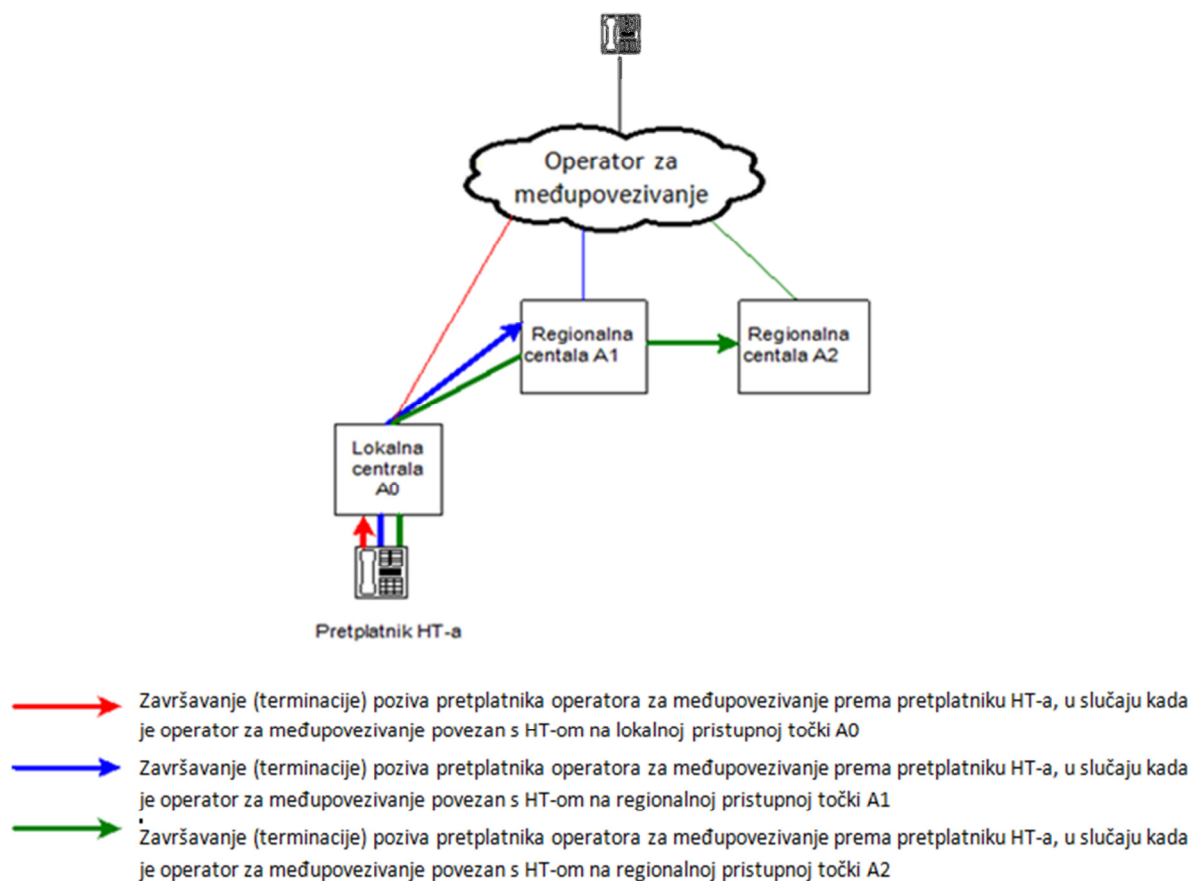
Operator za međupovezivanje

Regionalna centala A1

Regionalna centala A2

Lokalna centrala A0

Pretplatnik HT-a

Završavanje (terminacije) poziva pretplatnika operatora za međupovezivanje prema pretplatniku HT-a, u slučaju kada je operator za međupovezivanje povezan s HT-om na lokalnoj pristupnoj točki A0

Završavanje (terminacije) poziva pretplatnika operatora za međupovezivanje prema pretplatniku HT-a, u slučaju kada je operator za međupovezivanje povezan s HT-om na regionalnoj pristupnoj točki A1

Završavanje (terminacije) poziva pretplatnika operatora za međupovezivanje prema pretplatniku HT-a, u slučaju kada je operator za međupovezivanje povezan s HT-om na regionalnoj pristupnoj točki A2